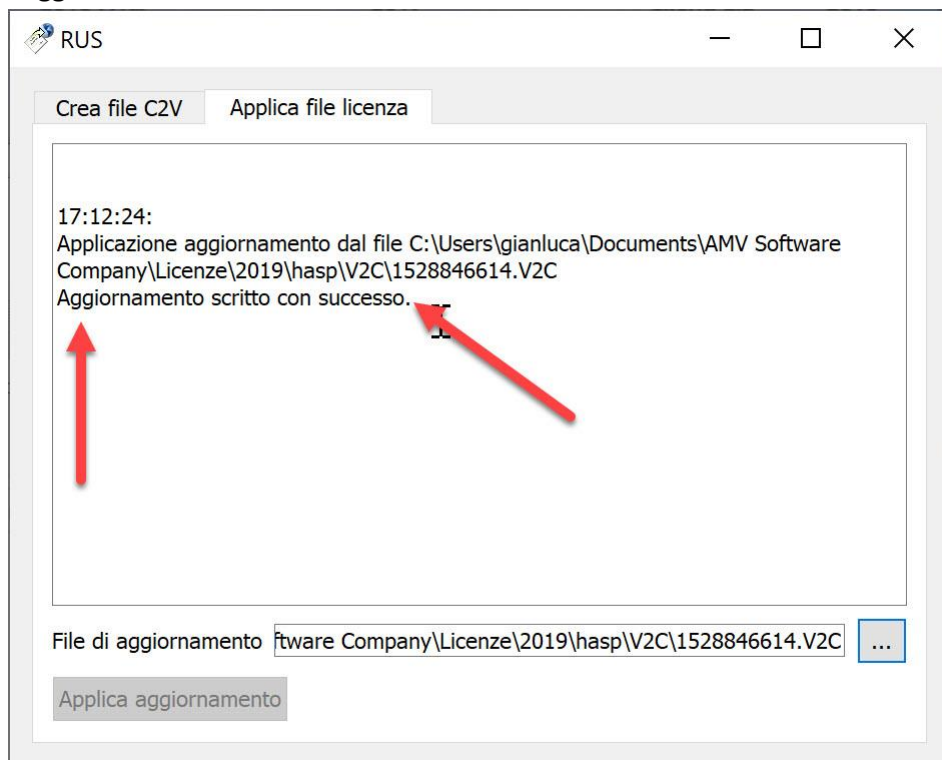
RUS

Crea file C2V | Applica file licenza

17:12:24:
Applicazione aggiornamento dal file C:\Users\gianluca\Documents\AMV Software Company\Licenze\2019\hasp\V2C\1528846614.V2C
Aggiornamento scritto con successo.

File di aggiornamento ftware Company\Licenze\2019\hasp\V2C\1528846614.V2C ...

Applica aggiornamento